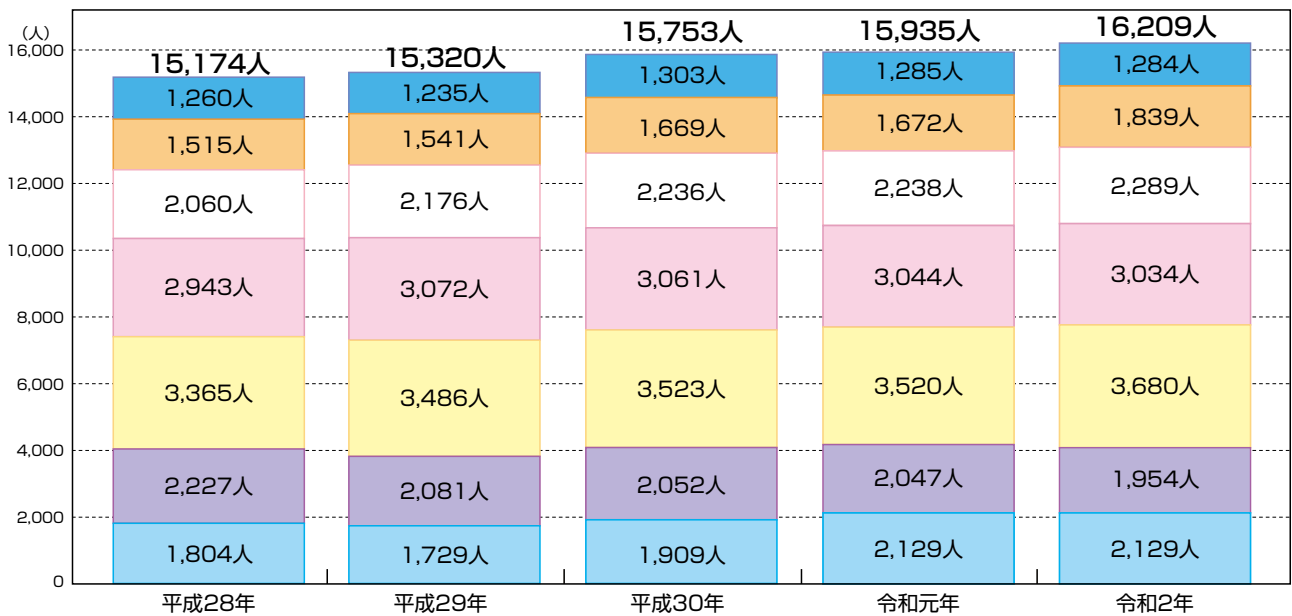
(人)
16,000
14,000
12,000
10,000
8,000
6,000
4,000
2,000
0

| | 平成28年 | 平成29年 | 平成30年 | 令和元年 | 令和2年 |
|---|---|---|---|---|---|
| 合計 | 15,174人 | 15,320人 | 15,753人 | 15,935人 | 16,209人 |
| | 1,260人 | 1,235人 | 1,303人 | 1,285人 | 1,284人 |
| | 1,515人 | 1,541人 | 1,669人 | 1,672人 | 1,839人 |
| | 2,060人 | 2,176人 | 2,236人 | 2,238人 | 2,289人 |
| | 2,943人 | 3,072人 | 3,061人 | 3,044人 | 3,034人 |
| | 3,365人 | 3,486人 | 3,523人 | 3,520人 | 3,680人 |
| | 2,227人 | 2,081人 | 2,052人 | 2,047人 | 1,954人 |
| | 1,804人 | 1,729人 | 1,909人 | 2,129人 | 2,129人 |